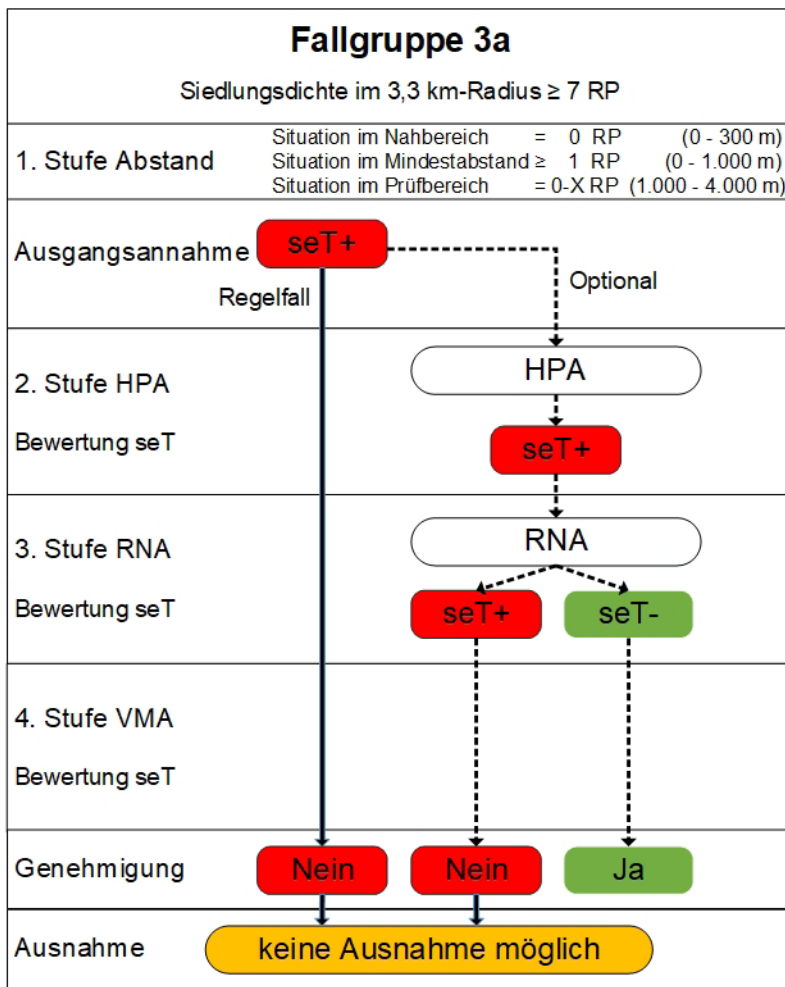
Fallgruppe 3a

Siedlungsdichte im 3,3 km-Radius ≥ 7 RP

1. Stufe Abstand

Situation im Nahbereich = 0 RP (0 - 300 m)
Situation im Mindestabstand ≥ 1 RP (0 - 1.000 m)
Situation im Prüfbereich = 0-X RP (1.000 - 4.000 m)

Ausgangsannahme seT+

Regelfall

Optional

2. Stufe HPA

HPA

Bewertung seT

seT+

3. Stufe RNA

RNA

Bewertung seT

seT+ seT-

4. Stufe VMA

Bewertung seT

Genehmigung Nein Nein Ja

Ausnahme keine Ausnahme möglich